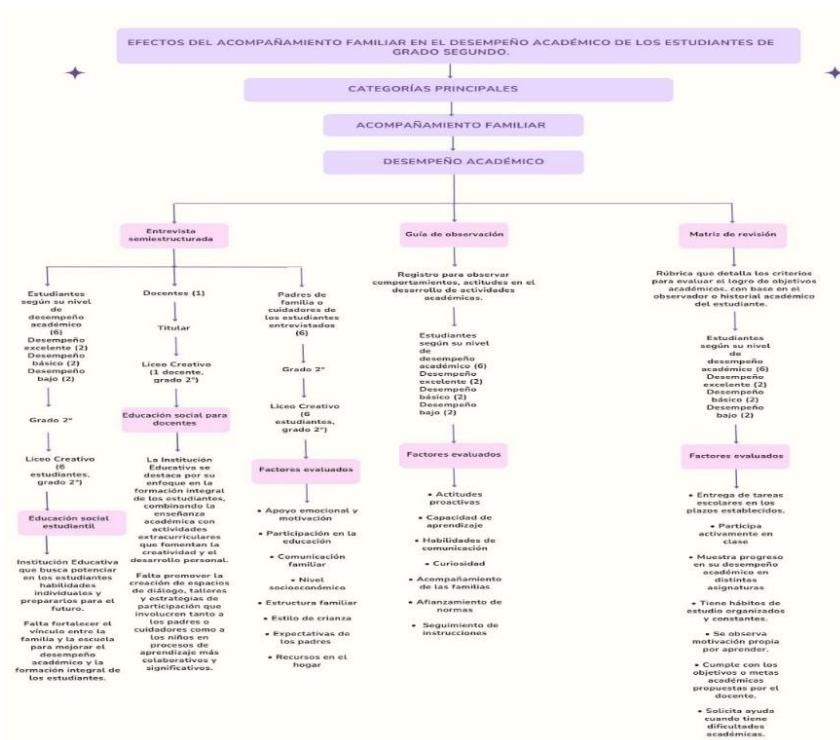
EFECTOS DEL ACOMPAÑAMIENTO FAMILIAR EN EL DESEMPEÑO ACADÉMICO DE LOS ESTUDIANTES DE GRADO SEGUNDO.

CATEGORÍAS PRINCIPALES

ACOMPAÑAMIENTO FAMILIAR

DESEMPEÑO ACADÉMICO

Entrevista semiestructurada

Estudiantes según su nivel de desempeño académico (6) Desempeño excelente (2) Desempeño básico (2) Desempeño bajo (2)

Grado 2°

Liceo Creativo (6 estudiantes, grado 2°)

Educación social estudiantil

Institución Educativa que busca potenciar en los estudiantes habilidades individuales y prepararlos para el futuro.

Falta fortalecer el vínculo entre la familia y la escuela para mejorar el desempeño académico y la formación integral de los estudiantes.

Docentes (1)

Titular

Liceo Creativo (1 docente, grado 2°)

Educación social para docentes

La Institución Educativa se destaca por su enfoque en la formación integral de los estudiantes, combinando la enseñanza académica con actividades extracurriculares que fomentan la creatividad y el desarrollo personal.

Falta promover la creación de espacios de diálogo, talleres y estrategias de participación que involucren tanto a los padres o cuidadores como a los niños en procesos de aprendizaje más colaborativos y significativos.

Padres de familia o cuidadores de los estudiantes entrevistados (6)

Grado 2°

Liceo Creativo (6 estudiantes, grado 2°)

Factores evaluados

• Apoyo emocional y motivación
• Participación en la educación
• Comunicación familiar
• Nivel socioeconómico
• Estructura familiar
• Estilo de crianza
• Expectativas de los padres
• Recursos en el hogar

Guía de observación

Registro para observar comportamientos, actitudes en el desarrollo de actividades académicas.

Estudiantes según su nivel de desempeño académico (6) Desempeño excelente (2) Desempeño básico (2) Desempeño bajo (2)

Factores evaluados

• Actitudes proactivas
• Capacidad de aprendizaje
• Habilidades de comunicación
• Curiosidad
• Acompañamiento de las familias
• Afianzamiento de normas
• Seguimiento de instrucciones

Matriz de revisión

Rúbrica que detalla los criterios para evaluar el logro de objetivos académicos, con base en el observador o historial académico del estudiante.

Estudiantes según su nivel de desempeño académico (6) Desempeño excelente (2) Desempeño básico (2) Desempeño bajo (2)

Factores evaluados

• Entrega de tareas escolares en los plazos establecidos.
• Participa activamente en clase
• Muestra progreso en su desempeño académico en distintas asignaturas
• Tiene hábitos de estudio organizados y constantes.
• Se observa motivación propia por aprender.
• Cumple con los objetivos o metas académicos propuestas por el docente.
• Solicita ayuda cuando tiene dificultades académicas.